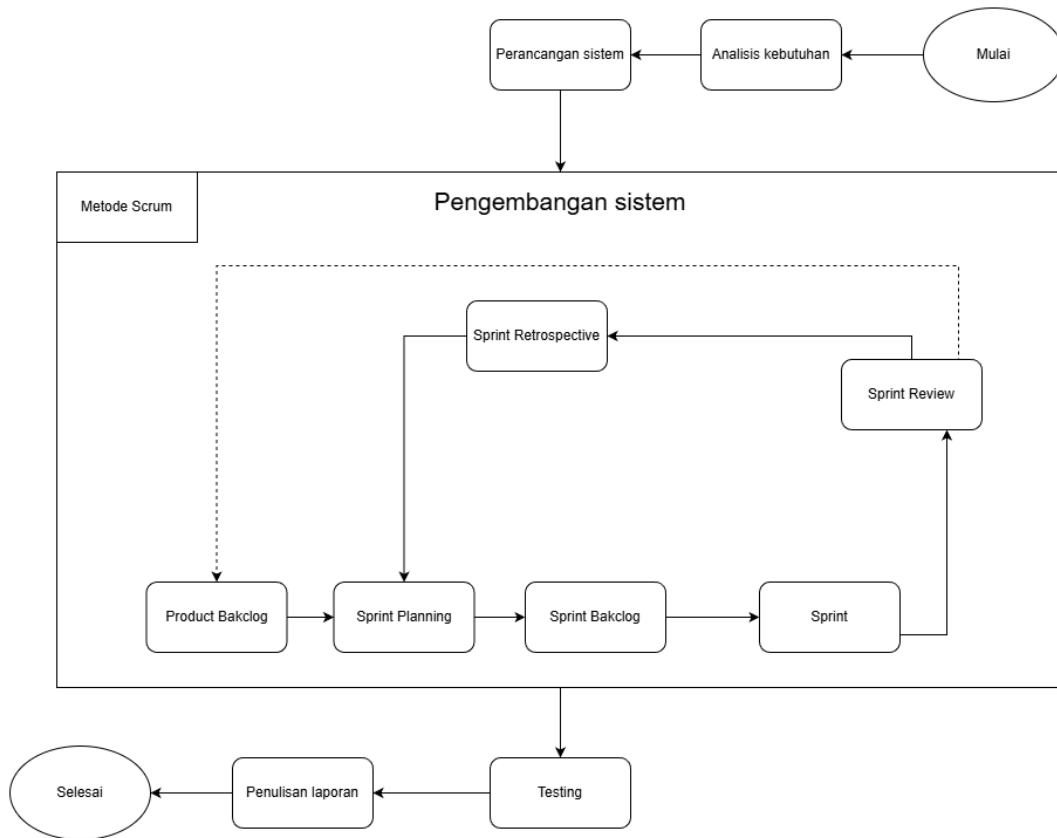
Mulai

Analisis kebutuhan

Perancangan sistem

Metode Scrum

Pengembangan sistem

Sprint Retrospective

Sprint Review

Product Bakclog

Sprint Planning

Sprint Bakclog

Sprint

Testing

Penulisan laporan

Selesai